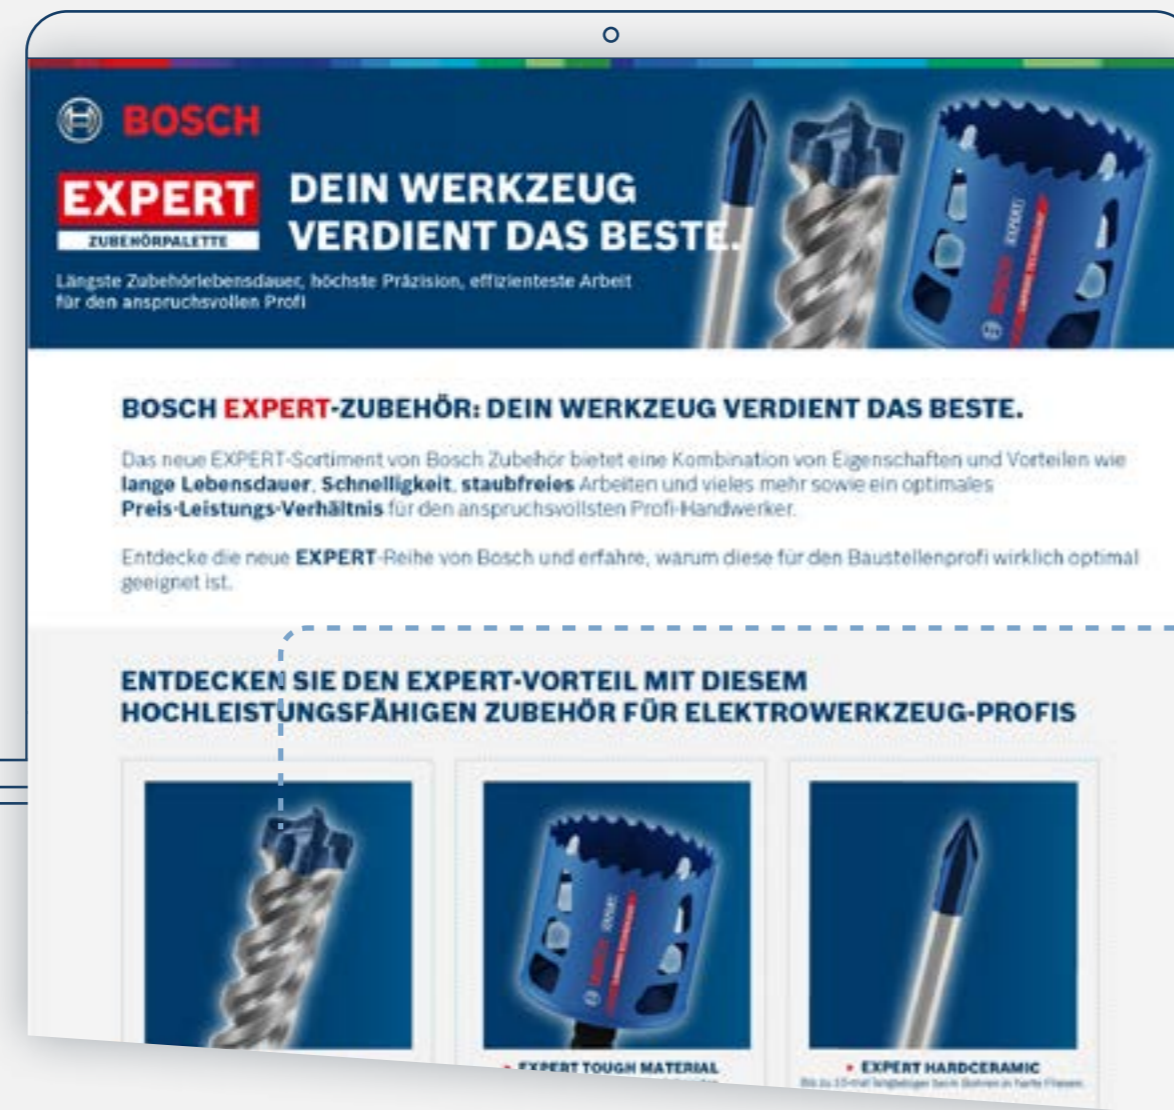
BOSCH

EXPERT
ZUBEHÖRPALETTE

DEIN WERKZEUG VERDIENT DAS BESTE.

Längste Zubehörlebensdauer, höchste Präzision, effizienteste Arbeit für den anspruchsvollen Profi

BOSCH EXPERT-ZUBEHÖR: DEIN WERKZEUG VERDIENT DAS BESTE.

Das neue EXPERT-Sortiment von Bosch Zubehör bietet eine Kombination von Eigenschaften und Vorteilen wie **lange Lebensdauer**, **Schnelligkeit**, **staubfreies** Arbeiten und vieles mehr sowie ein optimales **Preis-Leistungs-Verhältnis** für den anspruchsvollsten Profi-Handwerker.

Entdecke die neue **EXPERT**-Reihe von Bosch und erfahre, warum diese für den Baustellenprofi wirklich optimal geeignet ist.

ENTDECKEN SIE DEN EXPERT-VORTEIL MIT DIESEM HOCHLEISTUNGSFÄHIGEN ZUBEHÖR FÜR ELEKTROWERKZEUG-PROFIS

EXPERT TOUGH MATERIAL

EXPERT HARDCERAMIC
Bis zu 10-mal längere Lebensdauer beim Bohren in harte Fliesen.